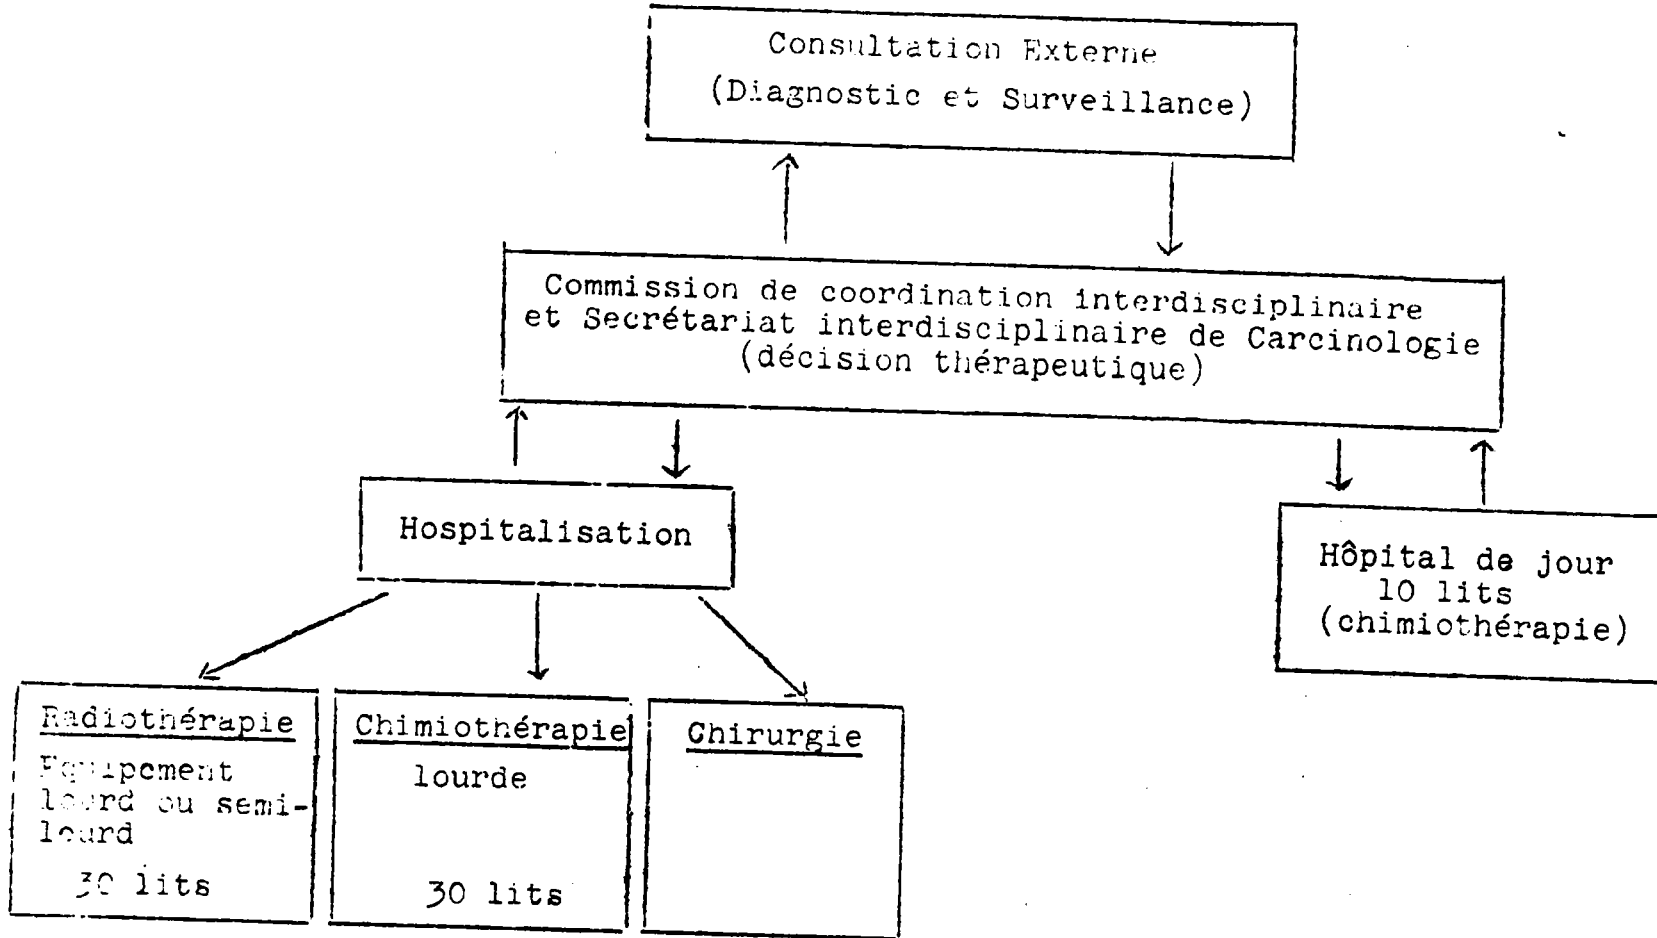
Consultation Externe
(Diagnostic et Surveillance)

Commission de coordination interdisciplinaire et Secrétariat interdisciplinaire de Carcinologie
(décision thérapeutique)

Hospitalisation

Hôpital de jour
10 lits
(chimiothérapie)

Radiothérapie
Equipement lourd ou semi-lourd
30 lits

Chimiothérapie
lourde
30 lits

Chirurgie